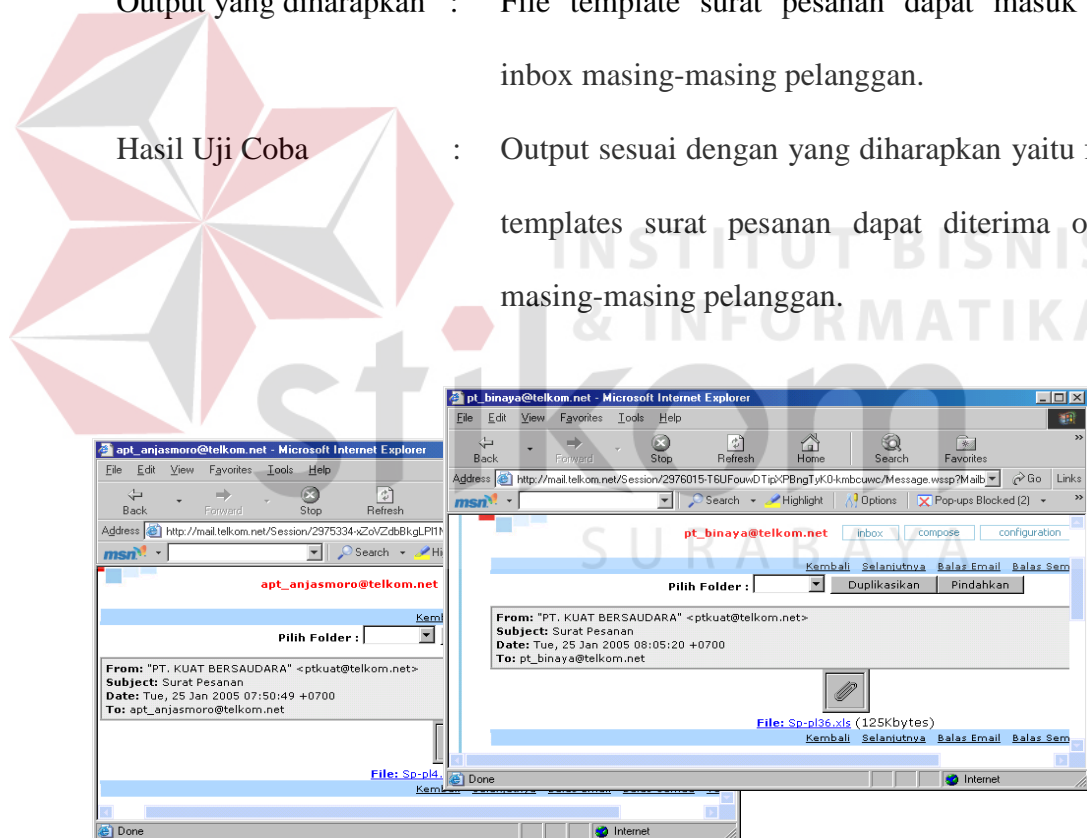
Output yang diharapkan : File template surat pesanan dapat masuk inbox masing-masing pelanggan.

Hasil Uji Coba : Output sesuai dengan yang diharapkan yaitu templates surat pesanan dapat diterima o masing-masing pelanggan.

INSTITUT BISNIS & INFORMATIKA stikom SURABAYA

pt_binaya@telkom.net - Microsoft Internet Explorer
File Edit View Favorites Tools Help
Back Forward Stop Refresh Home Search Favorites
Address http://mail.telkom.net/Session/2976015-T6UFouwDTipXPBngTyK0-kmbcuwc/Message.wssp?Mailb Go Links
msn Search Highlight Options Pop-ups Blocked (2)
pt_binaya@telkom.net inbox compose configuration
Kembali Selanjutnya Balas Email Balas Sem
Pilih Folder : Duplikasikan Pindahkan
From: "PT. KUAT BERSAUDARA" <ptkuat@telkom.net>
Subject: Surat Pesanan
Date: Tue, 25 Jan 2005 08:05:20 +0700
To: pt_binaya@telkom.net
File: Sp-pl36.xls (125Kbytes)
Kembali Selanjutnya Balas Email Balas Sem
Done Internet

apt_anjasmoro@telkom.net - Microsoft Internet Explorer
File Edit View Favorites Tools Help
Back Forward Stop Refresh
Address http://mail.telkom.net/Session/2975334-xZoVZdbBkgLPI1N
msn Search Hi
apt_anjasmoro@telkom.net
Kemb
Pilih Folder :
From: "PT. KUAT BERSAUDARA" <ptkuat@telkom.net>
Subject: Surat Pesanan
Date: Tue, 25 Jan 2005 07:50:49 +0700
To: apt_anjasmoro@telkom.net
File: Sp-pl4.
Kemb
Done Internet